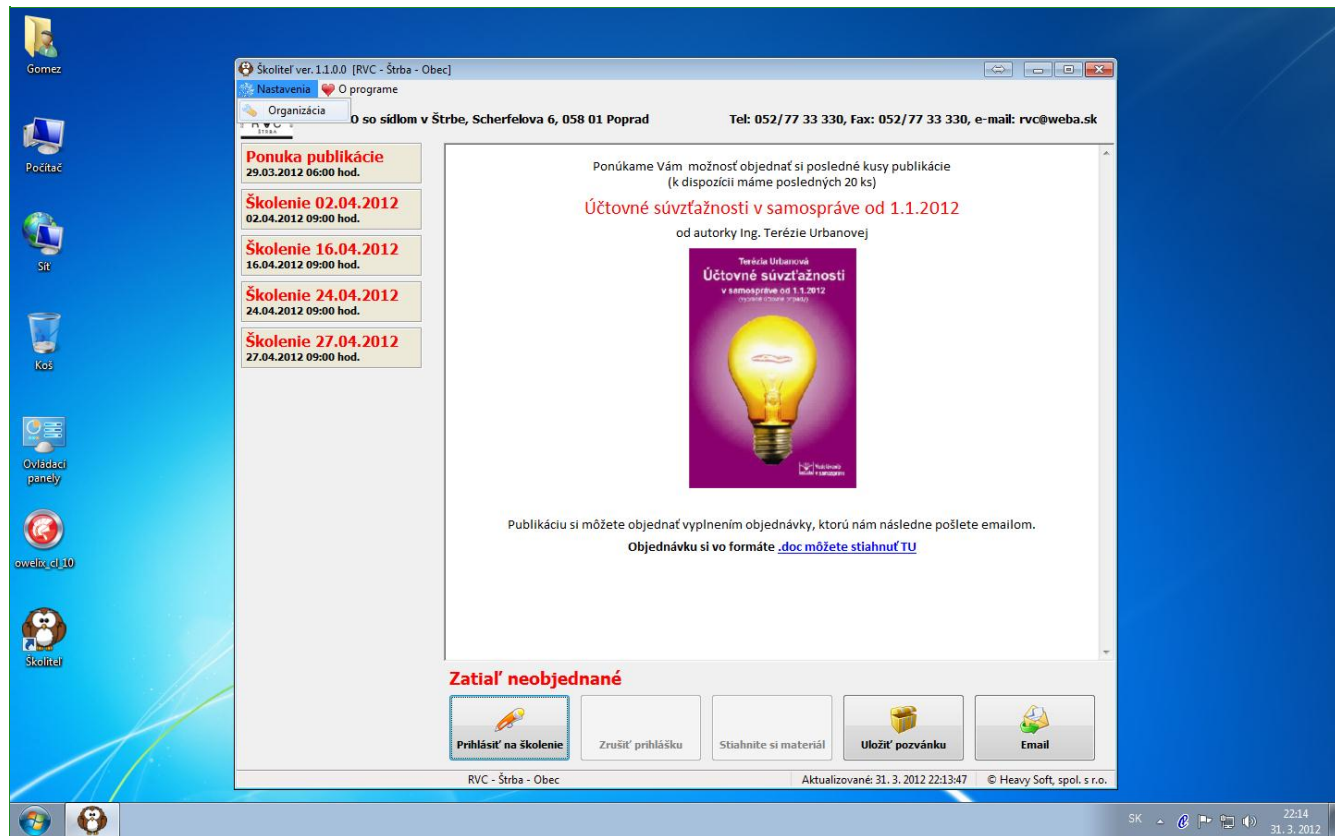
Gomez

Počítač

Síť

Koš

Ovládací panely

owelix_cl_10

Školiteľ

Školiteľ ver. 1.1.0.0 [RVC - Štrba - Obec]

Nastavenia O programe

Organizácia

O so sídlom v Štrbe, Scherfelova 6, 058 01 Poprad

Tel: 052/77 33 330, Fax: 052/77 33 330, e-mail: rvc@weba.sk

Ponuka publikácie
29.03.2012 06:00 hod.

Školenie 02.04.2012
02.04.2012 09:00 hod.

Školenie 16.04.2012
16.04.2012 09:00 hod.

Školenie 24.04.2012
24.04.2012 09:00 hod.

Školenie 27.04.2012
27.04.2012 09:00 hod.

Ponúkame Vám možnosť objednať si posledné kusy publikácie
(k dispozícii máme posledných 20 ks)

Účtovné súvzťažnosti v samospráve od 1.1.2012

od autorky Ing. Terézie Urbanovej

Terézia Urbanová
Účtovné súvzťažnosti
v samospráve od 1.1.2012
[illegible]

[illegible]

Publikáciu si môžete objednať vyplnením objednávky, ktorú nám následne pošlete emailom.

Objednávku si vo formáte .doc môžete stiahnuť TU

Zatiaľ neobjednané

Prihlásiť na školenie

Zrušiť prihlášku

Stiahnite si materiál

Uložiť pozvánku

Email

RVC - Štrba - Obec

Aktualizované: 31. 3. 2012 22:13:47

© Heavy Soft, spol. s r.o.

SK

22:14
31. 3. 2012